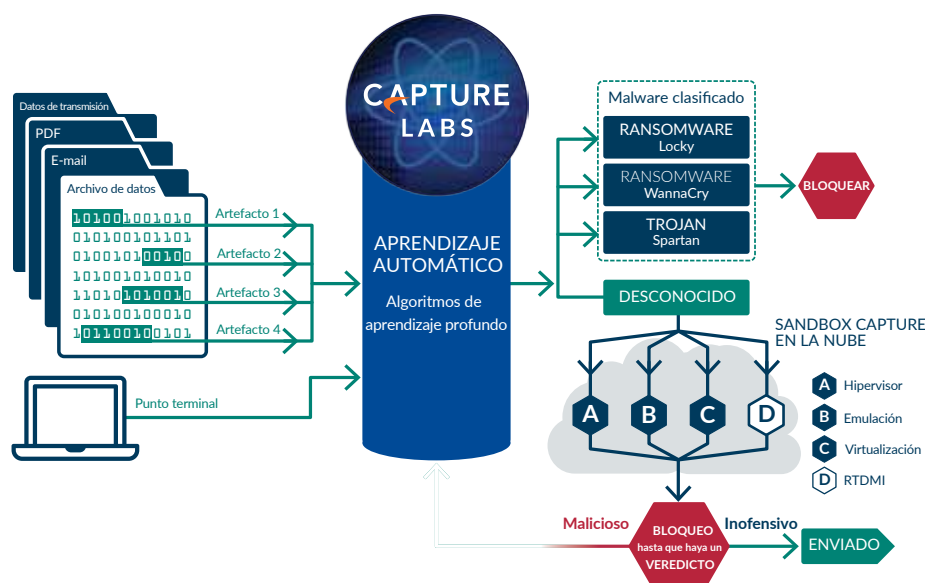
Datos de transmisión
PDF
E-mail
Archivo de datos

1010010010010
0101001011101
0100101001010
1010010010010
1101010100100
0101001000010
1011001010101

Artefacto 1
Artefacto 2
Artefacto 3
Artefacto 4

Punto terminal

CAPTURE LABS

APRENDIZAJE AUTOMÁTICO
Algoritmos de aprendizaje profundo

Malware clasificado
RANSOMWARE
Locky
RANSOMWARE
WannaCry
TROJAN
Spartan

BLOQUEAR

DESCONOCIDO

SANDBOX CAPTURE EN LA NUBE

A
B
C
D

A Hipervisor
B Emulación
C Virtualización
D RTDMI

Malicioso
BLOQUEO hasta que haya un VEREDICTO
Inofensivo
ENVIADO